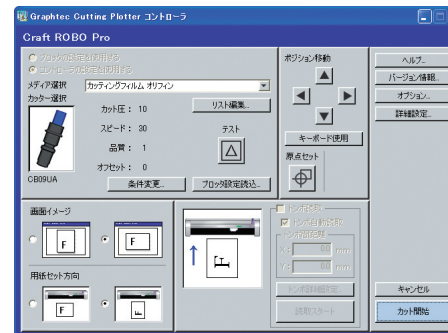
Graphtec Cutting Plotter コントローラ

Craft ROBO Pro

プロッタの設定を使用する
コントローラの設定を使用する

メディア選択 カッティングフィルム オリフィン

カッター選択

カット圧： 10

スピード： 30

品質： 1

オフセット： 0

CB09UA

リスト編集...

テスト

条件変更...

ブロック設定読込...

ポジション移動

キーボード使用

原点セット

ヘルプ...

バージョン情報...

オプション...

詳細設定...

画面イメージ

F

F

用紙セット方向

F

トンボ検出

トンボ自動検出

トンボ間距離

X: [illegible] mm

Y: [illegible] mm

トンボ詳細設定...

自動スタート

キャンセル

カット開始